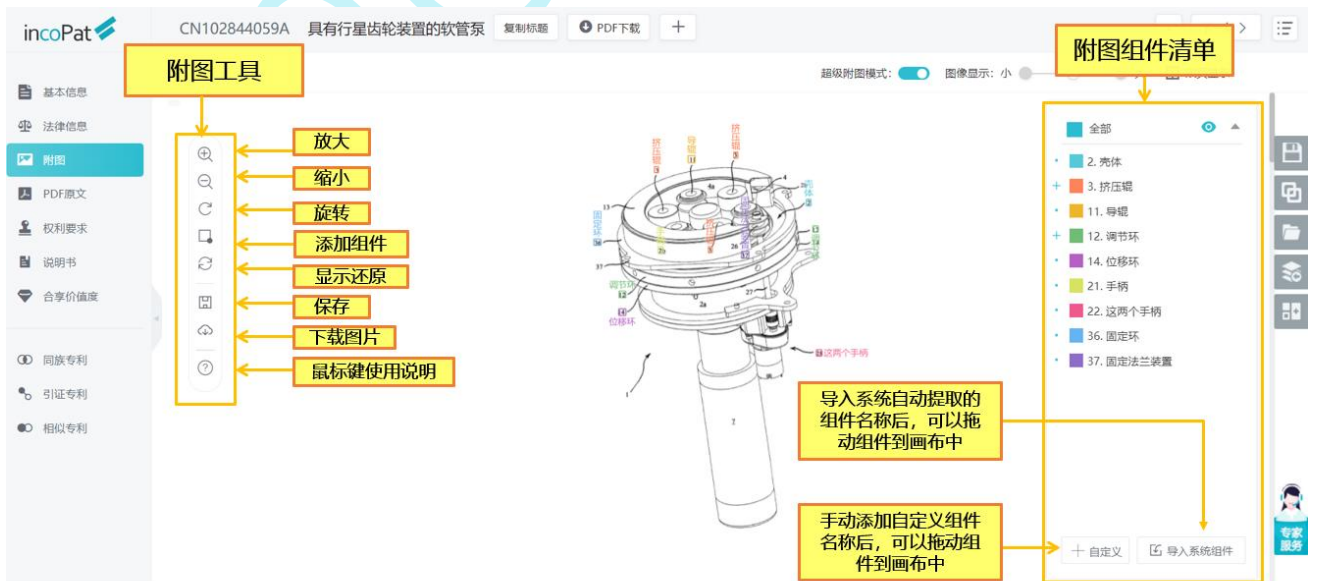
incoPat

CN102844059A 具有行星齿轮装置的软管泵 复制标题 PDF下载 +

基本信息
法律信息
附图
PDF原文
权利要求
说明书
合享价值度
同族专利
引证专利
相似专利

附图工具

放大
缩小
旋转
添加组件
显示还原
保存
下载图片
鼠标键使用说明

超级附图模式: 图像显示: 小

附图组件清单

全部
2. 壳体
3. 挤压辊
11. 导辊
12. 调节环
14. 位移环
21. 手柄
22. 这两个手柄
36. 固定环
37. 固定法兰装置

挤压辊 3
导辊 11
挤压辊 3
固定环 36
调节环 12
位移环 14
22这两个手柄

导入系统自动提取的组件名称后，可以拖动组件到画布中

手动添加自定义组件名称后，可以拖动组件到画布中

+ 自定义
导入系统组件

专家服务